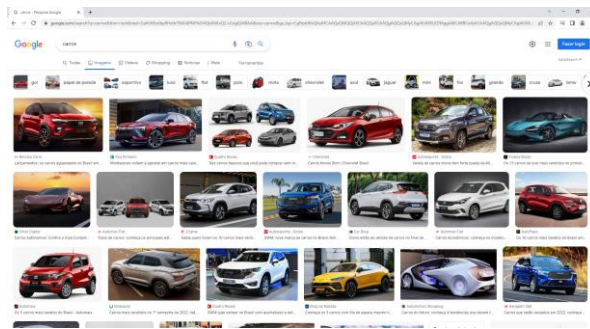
carros - Pesquisa Google

Google carros

Todas Imagens Vídeos Shopping Notícias Mais Ferramentas

Fazer login

SafeSearch

gol papel de parede esportivo luxo fiat preto moda chevrolet azul jaguar mini fox grande cruze

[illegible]